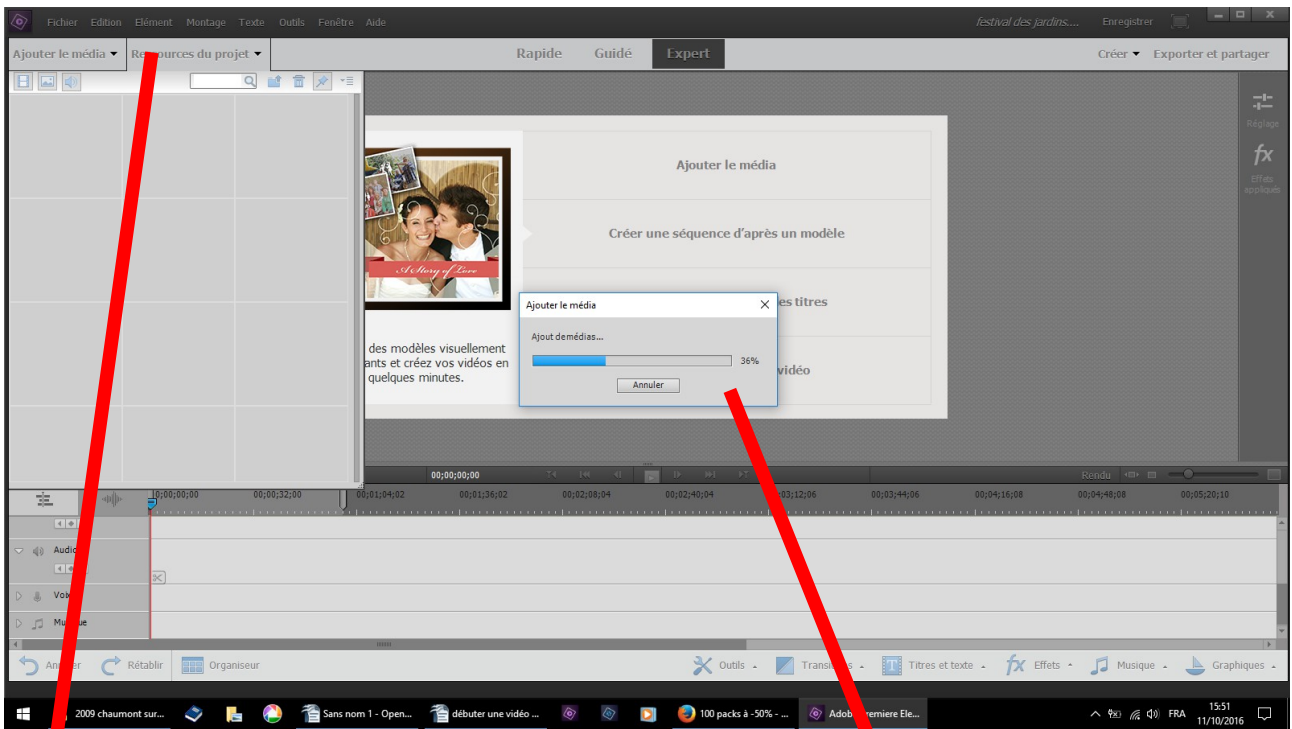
Fichier Edition Elément Montage Texte Outils Fenêtre Aide

festival des jardins.... Enregistrer

Ajouter le média ▾ Re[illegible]ources du projet ▾

Rapide Guidé Expert

Créer ▾ Exporter et partager

Réglage

Effets appliqués

Ajouter le média

Créer une séquence d'après un modèle

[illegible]es titres

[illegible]vidéo

A Story of Love

des modèles visuellement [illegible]ants et créez vos vidéos en quelques minutes.

Ajouter le média

Ajout demédias...

36%

Annuler

00;00;00;00

Rendu

00;00;00;00 00;00;32;00 00;01;04;02 00;01;36;02 00;02;08;04 00;02;40;04 00;03;12;06 00;03;44;06 00;04;16;08 00;04;48;08 00;05;20;10

Audi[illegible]

Voi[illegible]

Mu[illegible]

An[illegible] Rétablir Organiseur

Outils Transi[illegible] Titres et texte Effets Musique Graphiques

2009 chaumont sur... Sans nom 1 - Open... débuter une vidéo ... 100 packs à -50% - ... Adob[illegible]remiere Ele...

FRA 15:51 11/10/2016